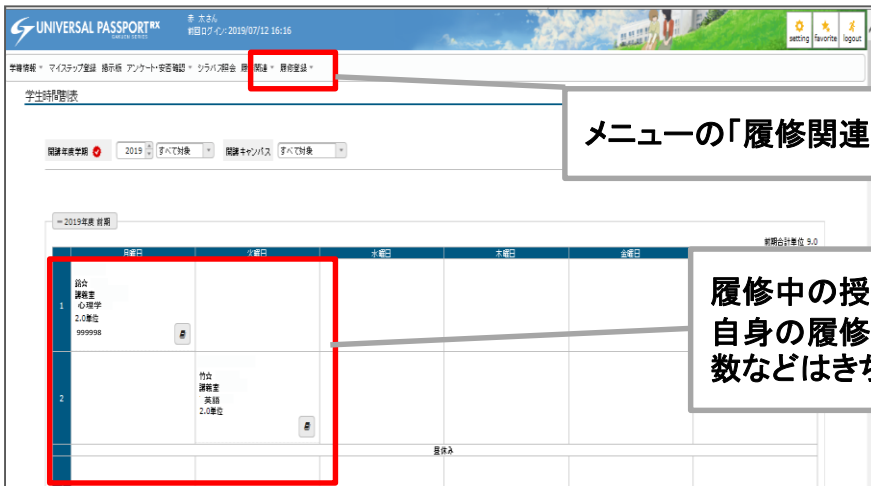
UNIVERSAL PASSPORT RX
赤 太さん
前回ログイン:2019/07/12 16:16
setting favorite logout

学籍情報 ▾ マイステップ登録 掲示板 アンケート・安否確認 ▾ シラバス照会 履修関連 ▾ 履修登録 ▾

学生時間割表

メニューの「履修関連

開講年度学期 2019 すべて対象 開講キャンパス すべて対象

＝2019年度 前期

前期合計単位 9.0

| | 月曜日 | 火曜日 | 水曜日 | 木曜日 | 金曜日 |
|---|---|---|---|---|---|
| 1 | 鈴合 講義室 心理学 2.0単位 999998 | | | | |
| 2 | | 竹合 講義室 英語 2.0単位 | | | |
| | 昼休み | | | | |

履修中の授
自身の履修
数などはきち